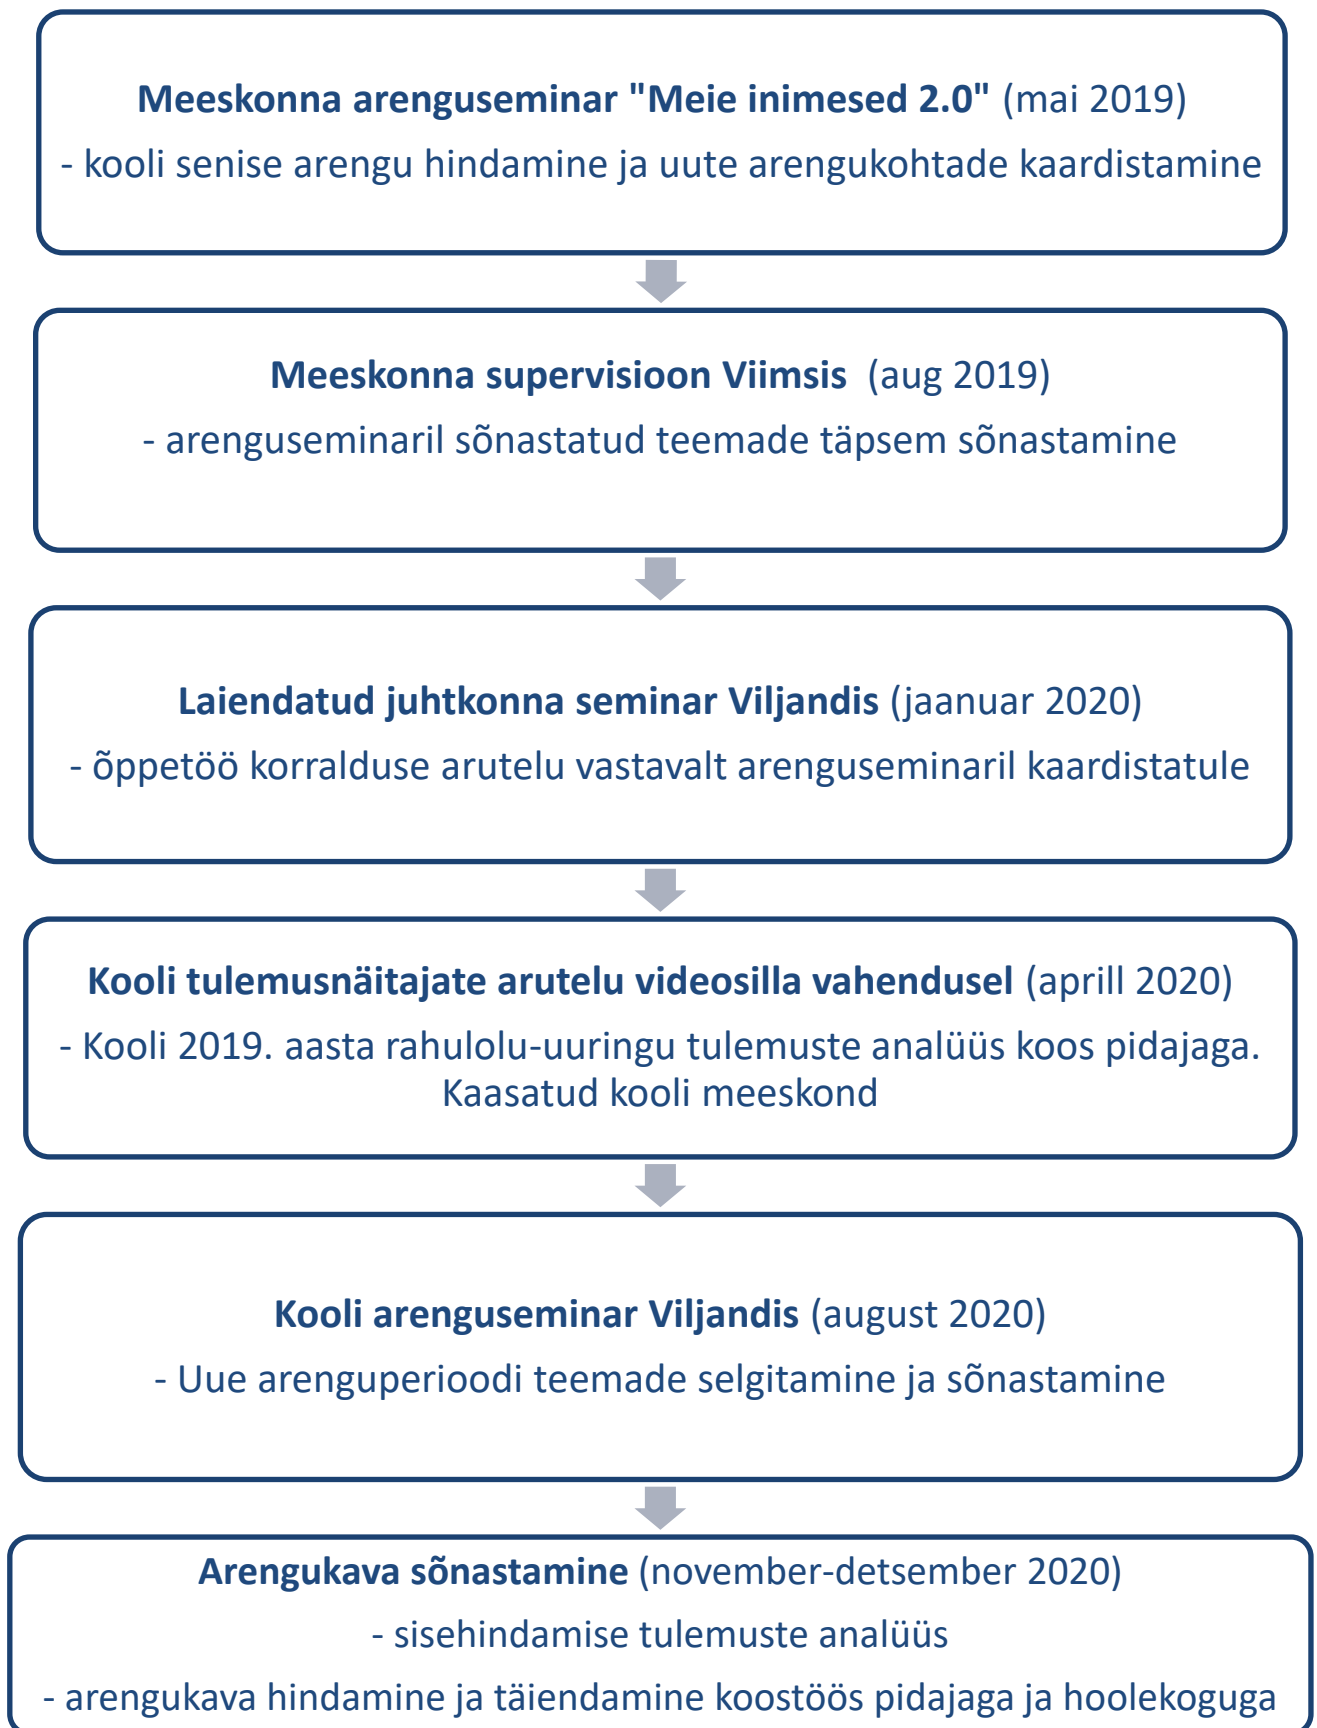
Meeskonna arenguseminar "Meie inimesed 2.0" (mai 2019)
- kooli senise arengu hindamine ja uute arengukohtade kaardistamine

Meeskonna supervisioon Viimsis (aug 2019)
- arenguseminaril sõnastatud teemade täpsem sõnastamine

Laiendatud juhtkonna seminar Viljandis (jaanuar 2020)
- õppetöö korralduse arutelu vastavalt arenguseminaril kaardistatule

Kooli tulemusnäitajate arutelu videosilla vahendusel (aprill 2020)
- Kooli 2019. aasta rahulolu-uuringu tulemuste analüüs koos pidajaga. Kaasatud kooli meeskond

Kooli arenguseminar Viljandis (august 2020)
- Uue arenguperioodi teemade selgitamine ja sõnastamine

Arengukava sõnastamine (november-detsember 2020)
- sisehindamise tulemuste analüüs
- arengukava hindamine ja täiendamine koostöös pidajaga ja hoolekoguga